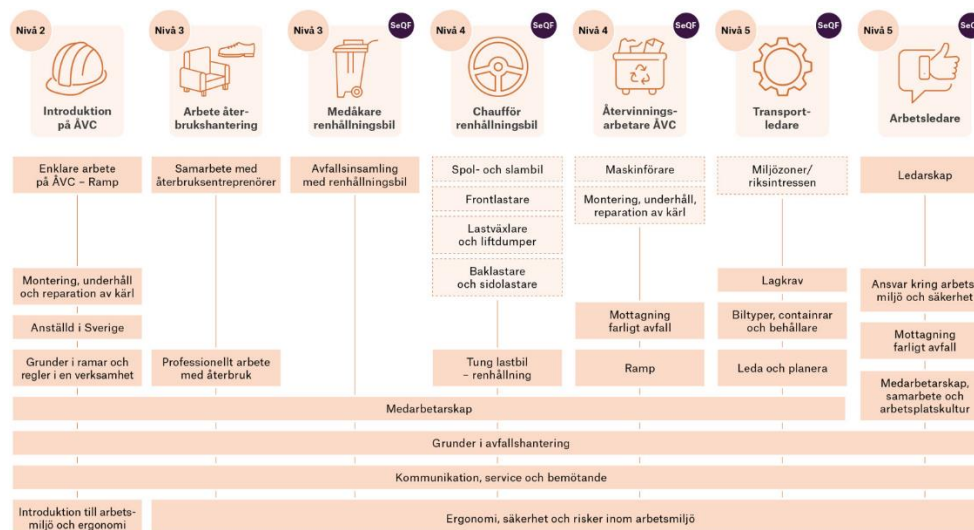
Nivå 2

Introduktion på ÅVC

Nivå 3

Arbete återbrukshantering

Nivå 3 SeQF

Medåkare renhållningsbil

Nivå 4 SeQF

Chaufför renhållningsbil

Nivå 4 SeQF

Återvinningsarbetare ÅVC

Nivå 5 SeQF

Transportledare

Nivå 5 SeQ

Arbetsledare

Enklare arbete på ÅVC – Ramp

Montering, underhåll och reparation av kärl

Anställd i Sverige

Grunder i ramar och regler i en verksamhet

Samarbete med återbruksentreprenörer

Professionellt arbete med återbruk

Avfallsinsamling med renhållningsbil

Spol- och slambil

Frontlastare

Lastväxlare och liftdumper

Baklastare och sidolastare

Tung lastbil – renhållning

Maskinförare

Montering, underhåll, reparation av kärl

Mottagning farligt avfall

Ramp

Miljözoner/ riksintressen

Lagkrav

Biltyper, containrar och behållare

Leda och planera

Ledarskap

Ansvar kring arbets miljö och säkerhet

Mottagning farligt avfall

Medarbetarskap, samarbete och arbetsplatskultur

Medarbetarskap

Grunder i avfallshantering

Kommunikation, service och bemötande

Introduktion till arbetsmiljö och ergonomi

Ergonomi, säkerhet och risker inom arbetsmiljö